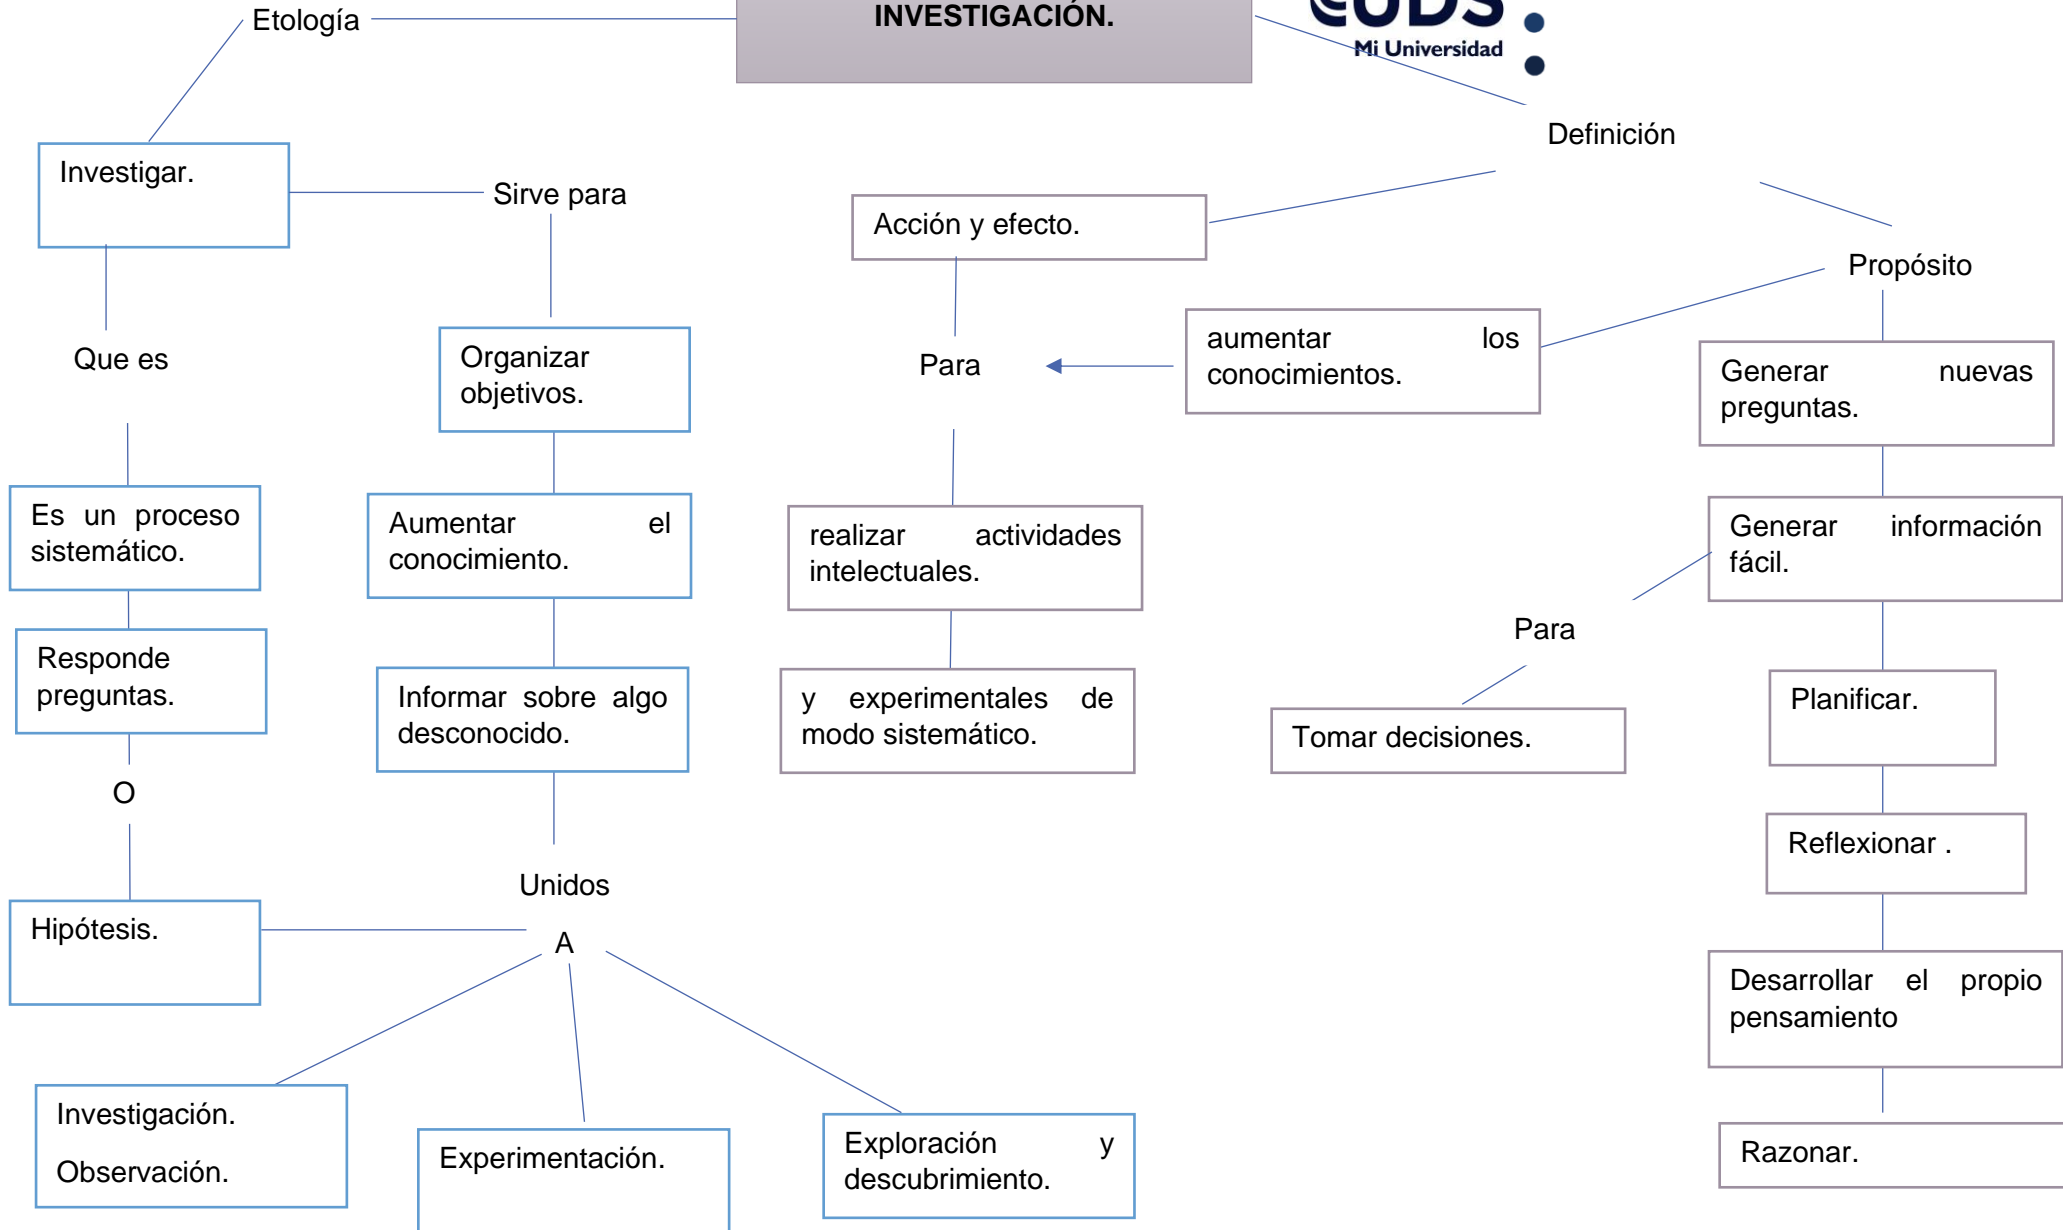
INVESTIGACIÓN.

UDS
Mi Universidad

Etología

Investigar.

Sirve para

Definición

Acción y efecto.

Propósito

Que es

Organizar objetivos.

Para

aumentar los conocimientos.

Generar nuevas preguntas.

Es un proceso sistemático.

Aumentar el conocimiento.

realizar actividades intelectuales.

Generar información fácil.

Para

Responde preguntas.

Informar sobre algo desconocido.

y experimentales de modo sistemático.

Tomar decisiones.

Planificar.

O

Reflexionar .

Unidos

Hipótesis.

A

Desarrollar el propio pensamiento

Investigación.

Observación.

Experimentación.

Exploración y descubrimiento.

Razonar.